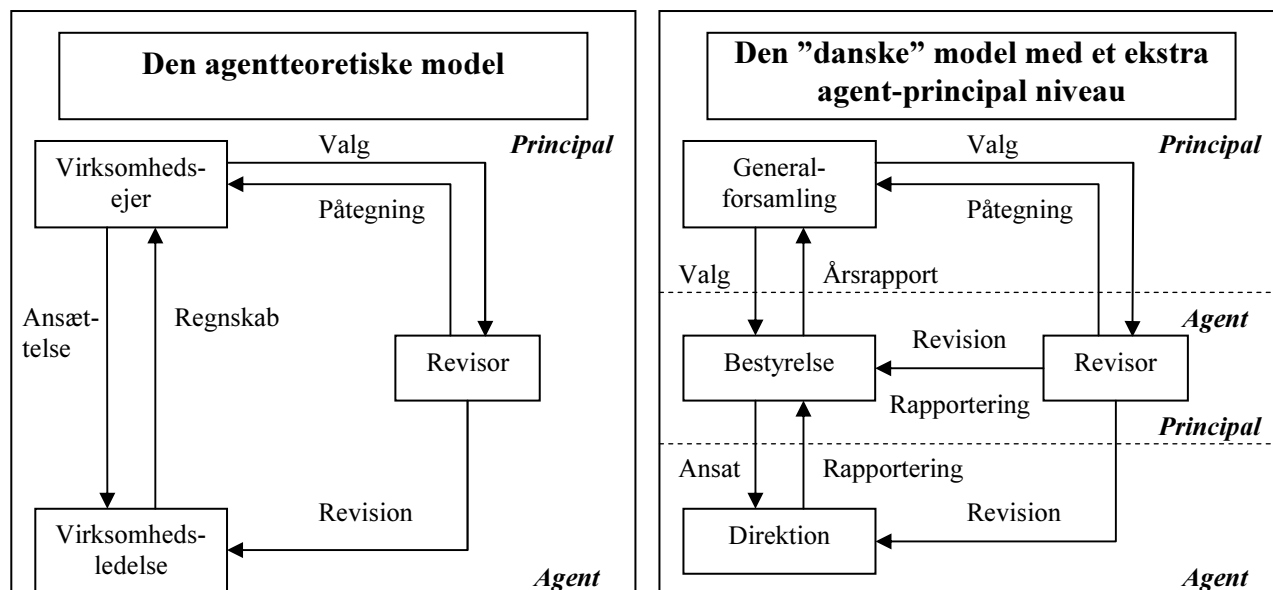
Den agentteoretiske model

Valg

Principal

Virksomhedsejer

Påtegning

Ansættelse

Regnskab

Revisor

Revision

Virksomhedsledelse

Agent

Den "danske" model med et ekstra agent-principal niveau

Valg

Principal

Generalforsamling

Påtegning

Valg

Årsrapport

Agent

Revision

Bestyrelse

Revisor

Rapportering

Principal

Ansat

Rapportering

Revision

Direktion

Agent